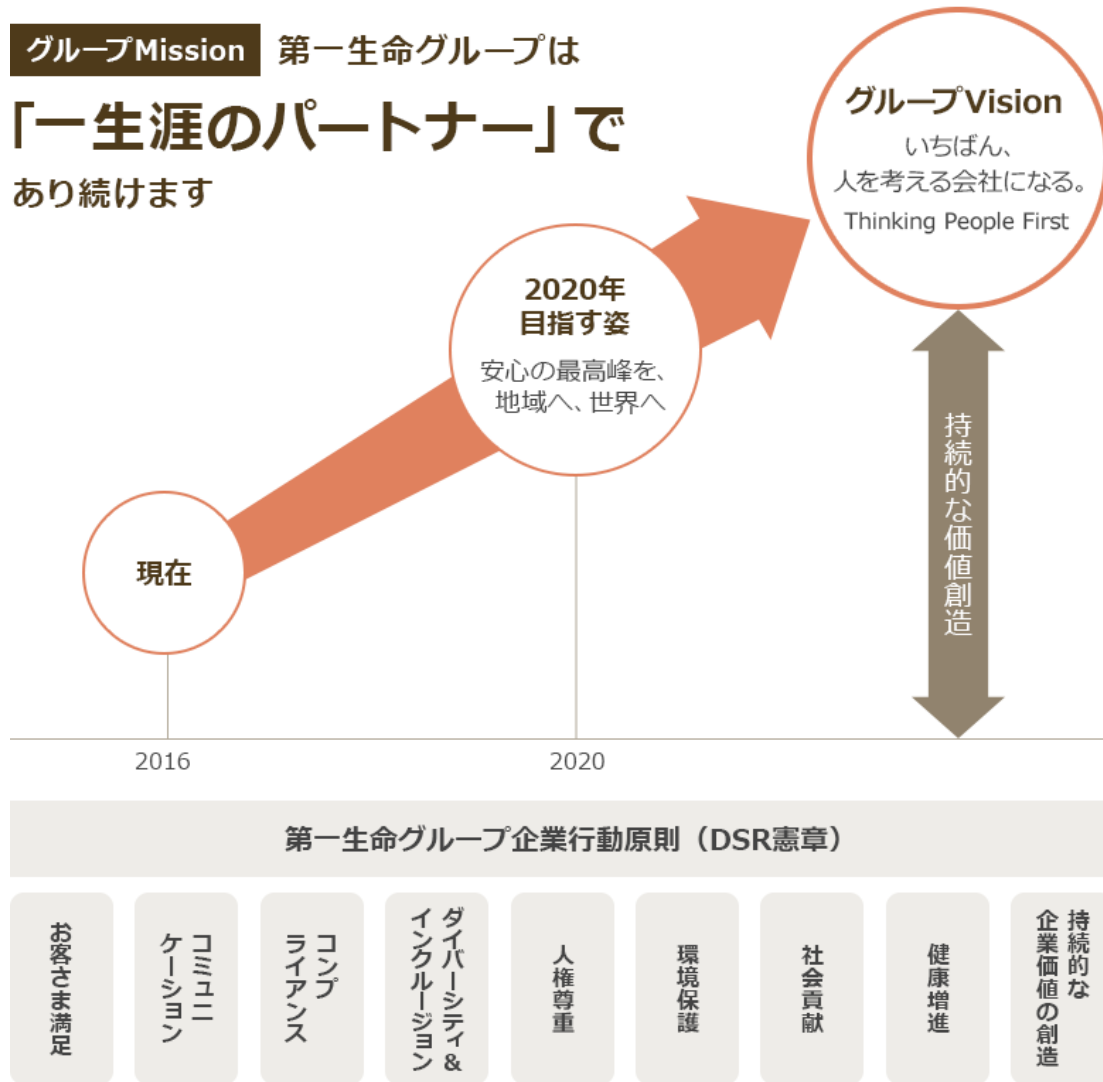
グループMission 第一生命グループは

「一生涯のパートナー」で

あり続けます

グループVision

いちばん、
人を考える会社になる。

Thinking People First

2020年
目指す姿

安心の最高峰を、
地域へ、世界へ

持続的な価値創造

現在

2016

2020

第一生命グループ企業行動原則（DSR憲章）

お客さま満足

コミュニケーション

コンプライアンス

ダイバーシティ＆インクルージョン

人権尊重

環境保護

社会貢献

健康増進

持続的な企業価値の創造